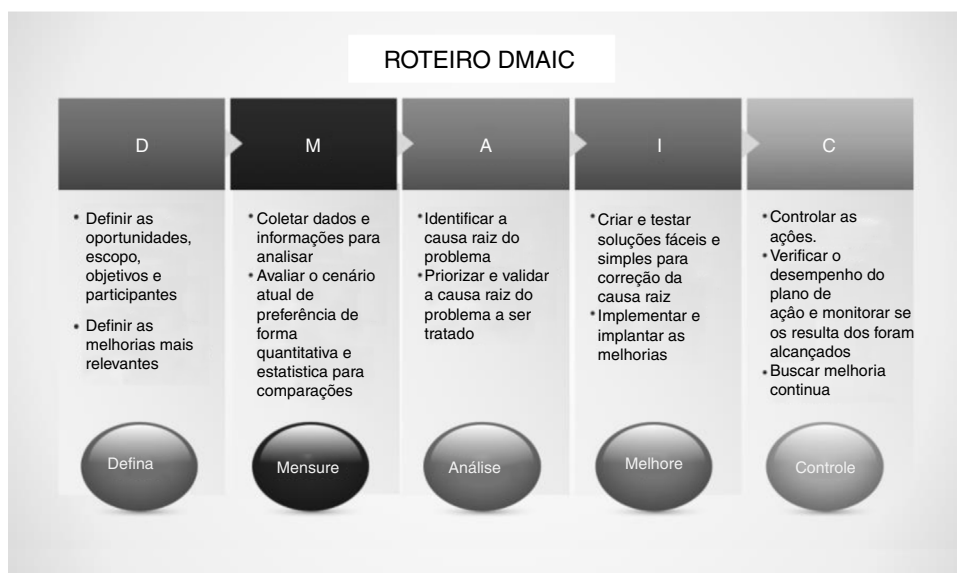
ROTEIRO DMAIC

D

• Definir as oportunidades, escopo, objetivos e participantes
• Definir as melhorias mais relevantes

Defina

M

• Coletar dados e informações para analisar
• Avaliar o cenário atual de preferência de forma quantitativa e estatistica para comparações

Mensure

A

• Identificar a causa raiz do problema
• Priorizar e validar a causa raiz do problema a ser tratado

Análise

I

• Criar e testar soluções fáceis e simples para correção da causa raiz
• Implementar e implantar as melhorias

Melhore

C

• Controlar as ações.
• Verificar o desempenho do plano de ação e monitorar se os resulta dos foram alcançados
• Buscar melhoria continua

Controle